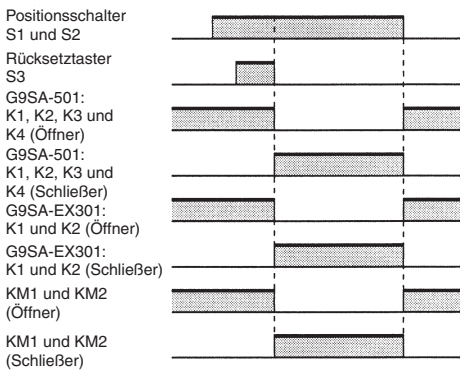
Positionsschalter S1 und S2

Rücksetztaster S3

G9SA-501: K1, K2, K3 und K4 (Öffner)

G9SA-501: K1, K2, K3 und K4 (Schließer)

G9SA-EX301: K1 und K2 (Öffner)

G9SA-EX301: K1 und K2 (Schließer)

KM1 und KM2 (Öffner)

KM1 und KM2 (Schließer)